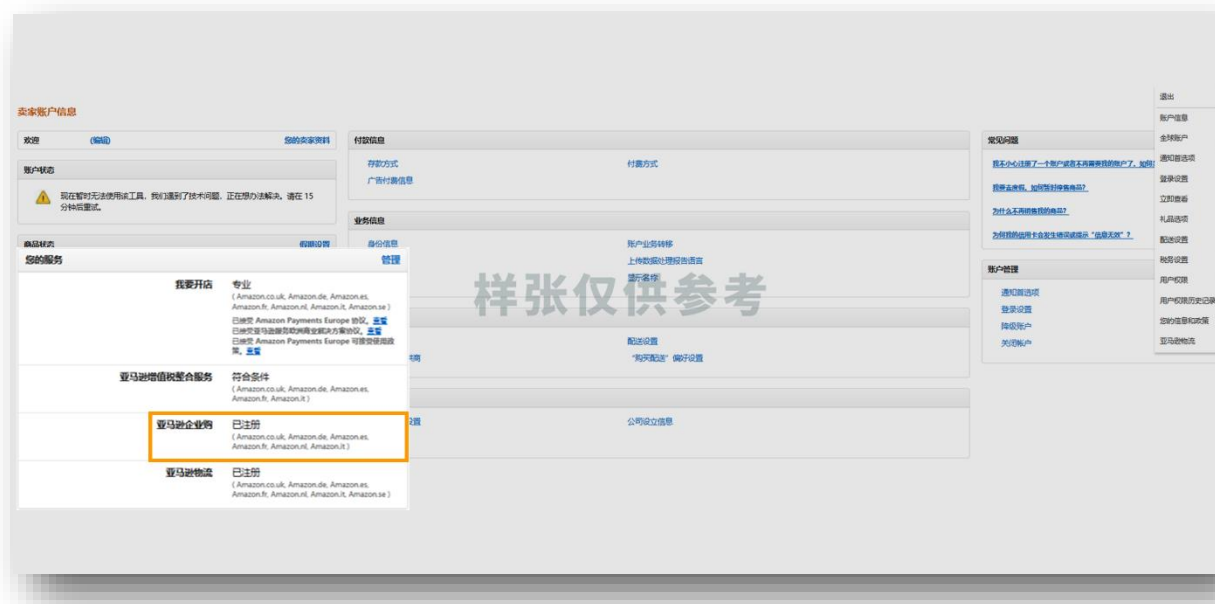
卖家账户信息

欢迎 (编辑) 您的卖家资料

账户状态

现在暂时无法使用该工具。我们遇到了技术问题，正在想办法解决。请在 15 分钟后重试。

商品状态 假期设置

您的服务 管理

| | |
|---|---|
| 我要开店 | 专业 ( Amazon.co.uk, Amazon.de, Amazon.es, Amazon.fr, Amazon.nl, Amazon.it, Amazon.se ) 已接受 Amazon Payments Europe 协议。查看 已接受亚马逊服务欧洲商业解决方案协议。查看 已接受 Amazon Payments Europe 可接受使用政策。查看 |
| 亚马逊增值税整合服务 | 符合条件 ( Amazon.co.uk, Amazon.de, Amazon.es, Amazon.fr, Amazon.it ) |
| 亚马逊企业购 | 已注册 ( Amazon.co.uk, Amazon.de, Amazon.es, Amazon.fr, Amazon.nl, Amazon.it ) |
| 亚马逊物流 | 已注册 ( Amazon.co.uk, Amazon.de, Amazon.es, Amazon.fr, Amazon.nl, Amazon.it, Amazon.se ) |

付款信息

存款方式 付款方式
广告付费信息

业务信息

身份信息 账户业务转移
上传数据处理报告语言
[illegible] 显示名称

配送设置
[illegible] "购买配送"偏好设置

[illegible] 公司设立信息

样张仅供参考

常见问题

我不小心注册了一个账户或者不再需要我的账户了。如何 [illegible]
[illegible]，如何暂时停售商品？
为什么不再销售我的商品？
为何我的信用卡在发生错误或提示"信息无效"？

账户管理

通知首选项
登录设置
降级账户
关闭账户

退出
账户信息
全球账户
通知首选项
登录设置
立即查看
礼品选项
配送设置
税务设置
用户权限
用户权限历史记录
您的信息和政策
亚马逊物流